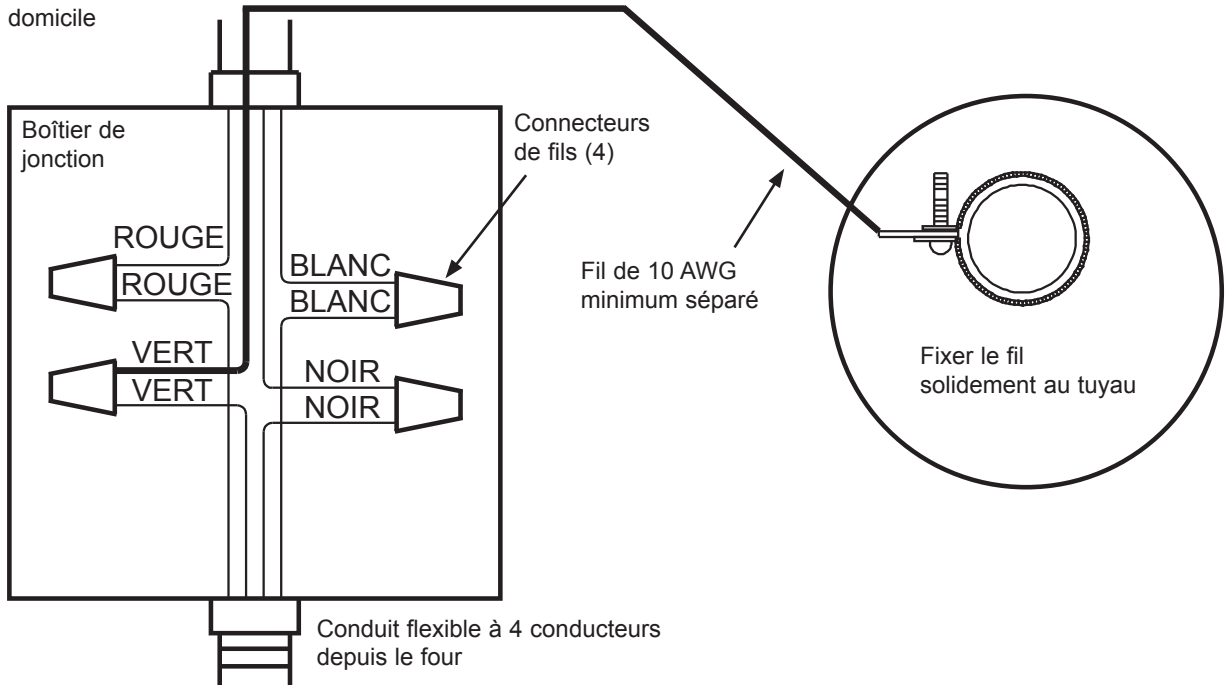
domicile

Boîtier de jonction

Connecteurs de fils (4)

ROUGE
ROUGE

BLANC
BLANC

VERT
VERT

NOIR
NOIR

Fil de 10 AWG minimum séparé

Fixer le fil solidement au tuyau

Conduit flexible à 4 conducteurs depuis le four